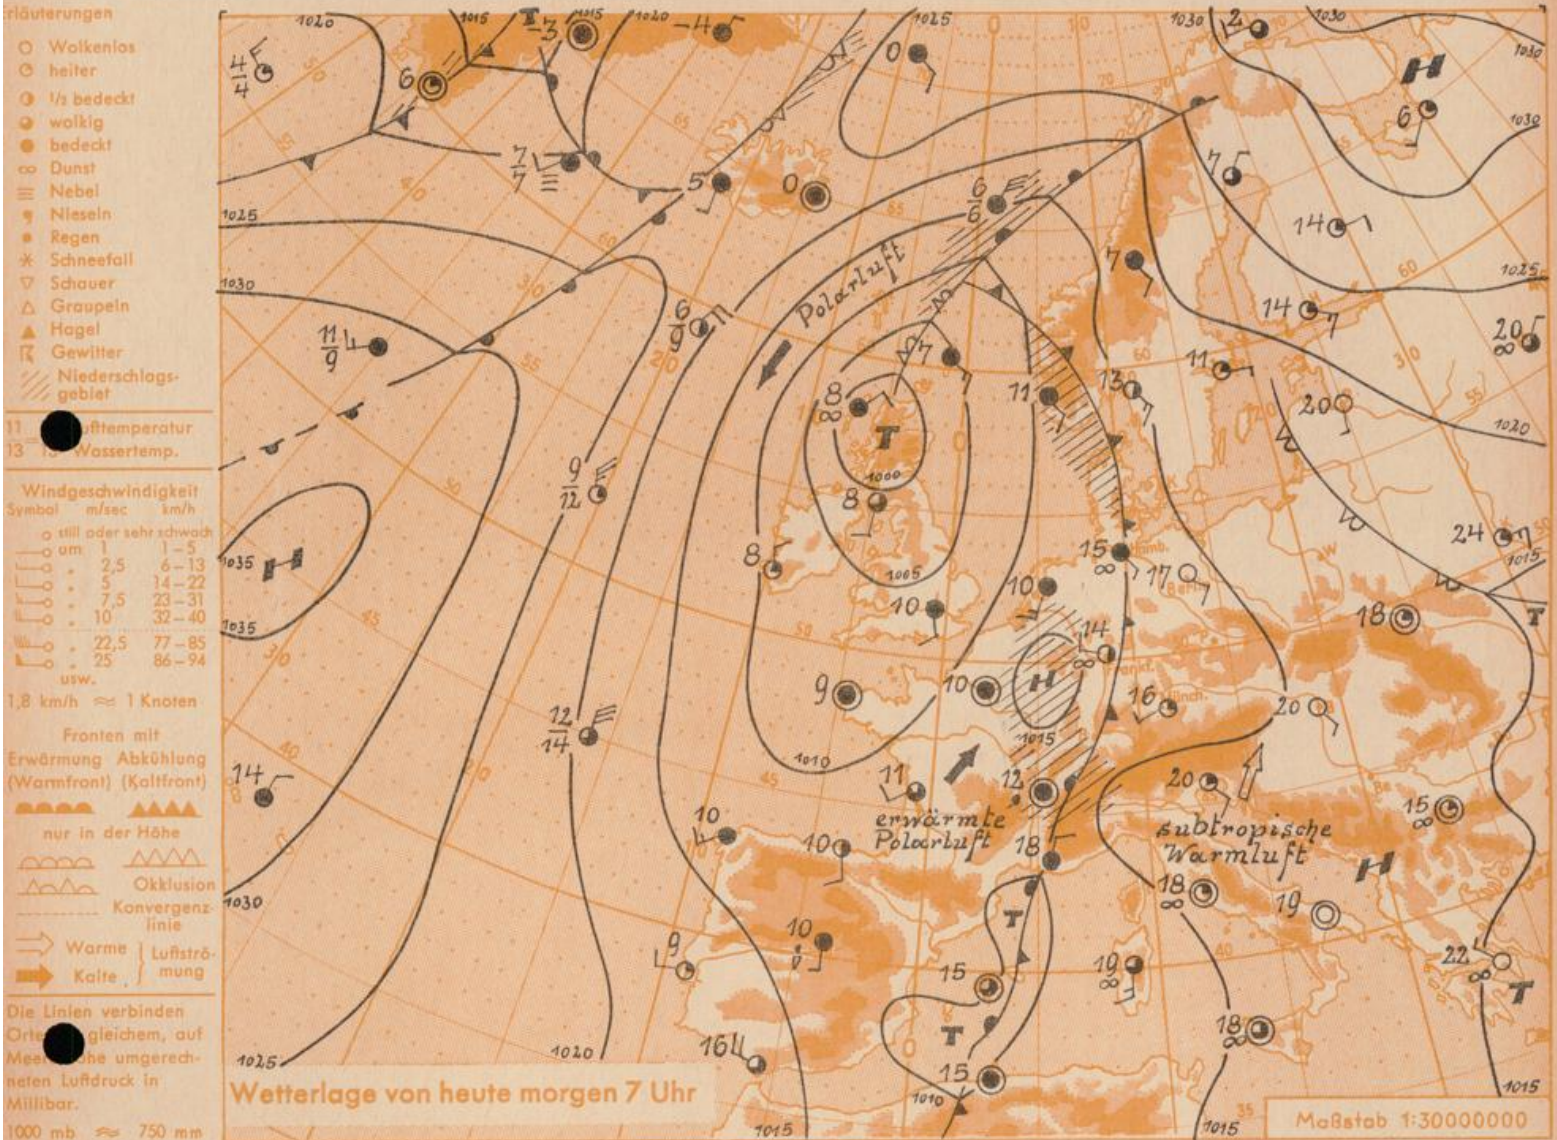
rläuterungen
Wolkenlos
heiter
1/2 bedeckt
wolkig
bedeckt
Dunst
Nebel
Nieseln
Regen
Schneefall
Schauer
Graupeln
Hagel
Gewitter
Niederschlagsgebiet

11 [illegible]ufttemperatur
13 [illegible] Wassertemp.

Windgeschwindigkeit
Symbol m/sec km/h
still oder sehr schwach
am 1 1–5
2,5 6–13
5 14–22
7,5 23–31
10 32–40
22,5 77–85
25 86–94
usw.
1,8 km/h ≈ 1 Knoten

Fronten mit
Erwärmung Abkühlung
(Warmfront) (Kaltfront)
nur in der Höhe
Okklusion
Konvergenzlinie
Warme Kalte Luftströmung

Die Linien verbinden Orte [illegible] gleichem, auf Mee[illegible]he umgerechneten Luftdruck in Millibar.
1000 mb ≈ 750 mm

1020 1015 1020 1025 1030 1030 1030 1030 1025 1025 1030 1035 1035 1030 1025 1020 1015 1010 1005 1000 1010 1015 1020 1015 1015 1015 1010

H T H T H T T T

$\frac{4}{4}$ 6 -3 -4 0 2 6 $\frac{7}{7}$ 5 0 $\frac{6}{6}$ 7 7 14 14 20 $\frac{11}{9}$ $\frac{6}{9}$ 7 8 ∞ 11 13 11 20 $\frac{9}{12}$ 8 8 15 ∞ 17 24 10 10 14 ∞ 18 9 10 16 20 $\frac{12}{14}$ 11 12 20 15 ∞ 14 10 10 18 18 ∞ 19 10 9 15 19 ∞ 22 ∞ 16 15 18 ∞

Polarluft
erwärmte Polarluft
subtropische Warmluft

Wetterlage von heute morgen 7 Uhr
Maßstab 1:30000000